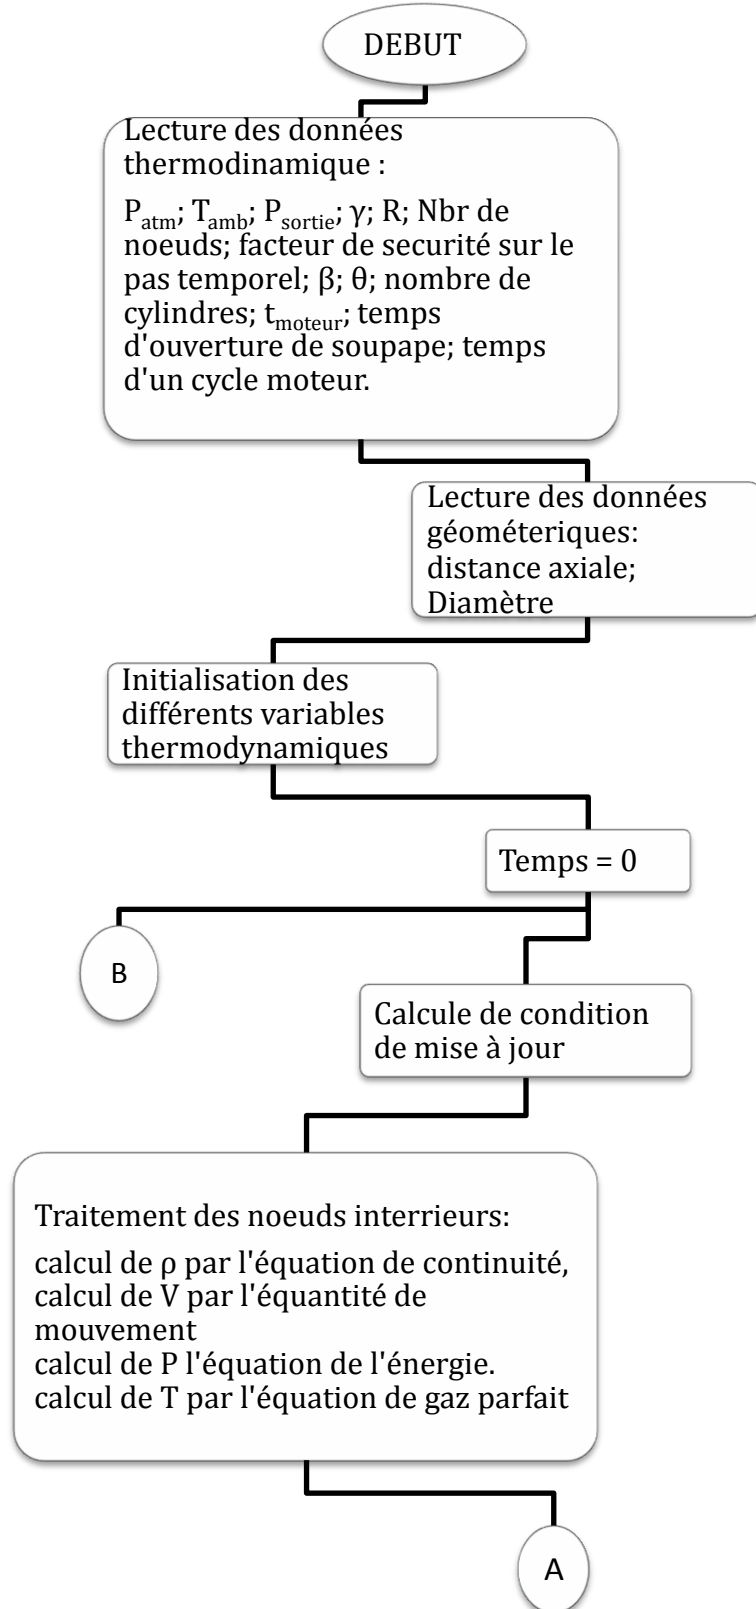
DEBUT

Lecture des données thermodinamique :

$P_{atm}$; $T_{amb}$; $P_{sortie}$; γ; R; Nbr de noeuds; facteur de securité sur le pas temporel; β; θ; nombre de cylindres; $t_{moteur}$; temps d'ouverture de soupape; temps d'un cycle moteur.

Lecture des données géométeriques: distance axiale; Diamètre

Initialisation des différents variables thermodynamiques

Temps = 0

B

Calcule de condition de mise à jour

Traitement des noeuds interrieurs:

calcul de ρ par l'équation de continuité,
calcul de V par l'équantité de mouvement
calcul de P l'équation de l'énergie.
calcul de T par l'équation de gaz parfait

A